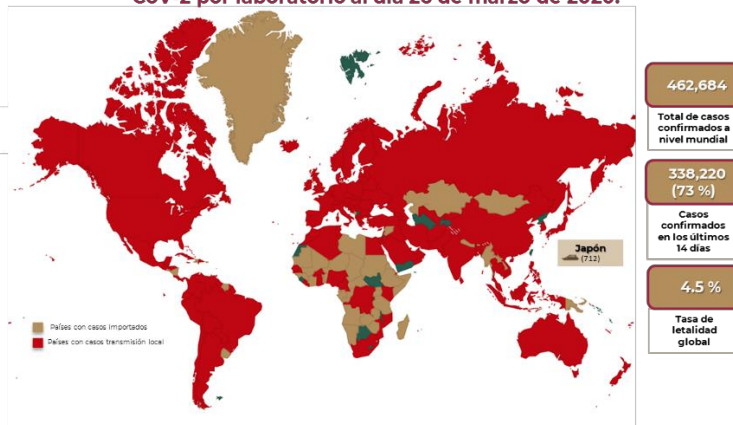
CoV-2 por laboratorio al día 26 de marzo de 2020.

Japón
(712)

Países con casos importados
Países con casos transmisión local

462,684
Total de casos confirmados a nivel mundial

338,220
(73 %)
Casos confirmados en los últimos 14 días

4.5 %
Tasa de letalidad global